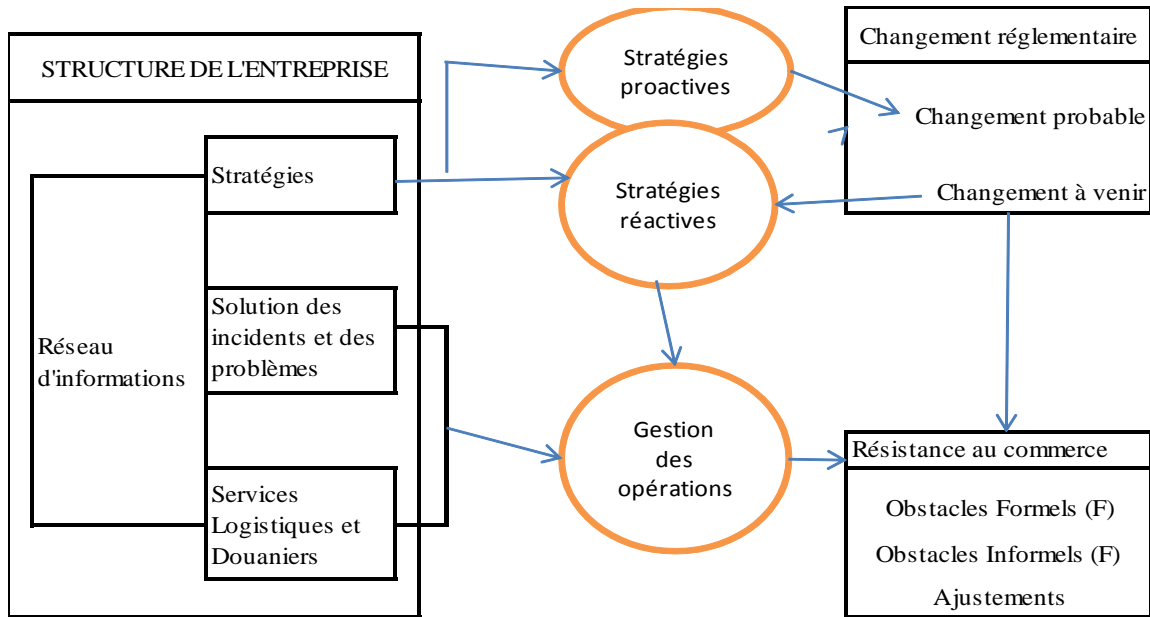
STRUCTURE DE L'ENTREPRISE

Réseau d'informations

Stratégies

Solution des incidents et des problèmes

Services Logistiques et Douaniers

Stratégies proactives

Stratégies réactives

Gestion des opérations

Changement réglementaire

Changement probable

Changement à venir

Résistance au commerce

Obstacles Formels (F)

Obstacles Informels (F)

Ajustements